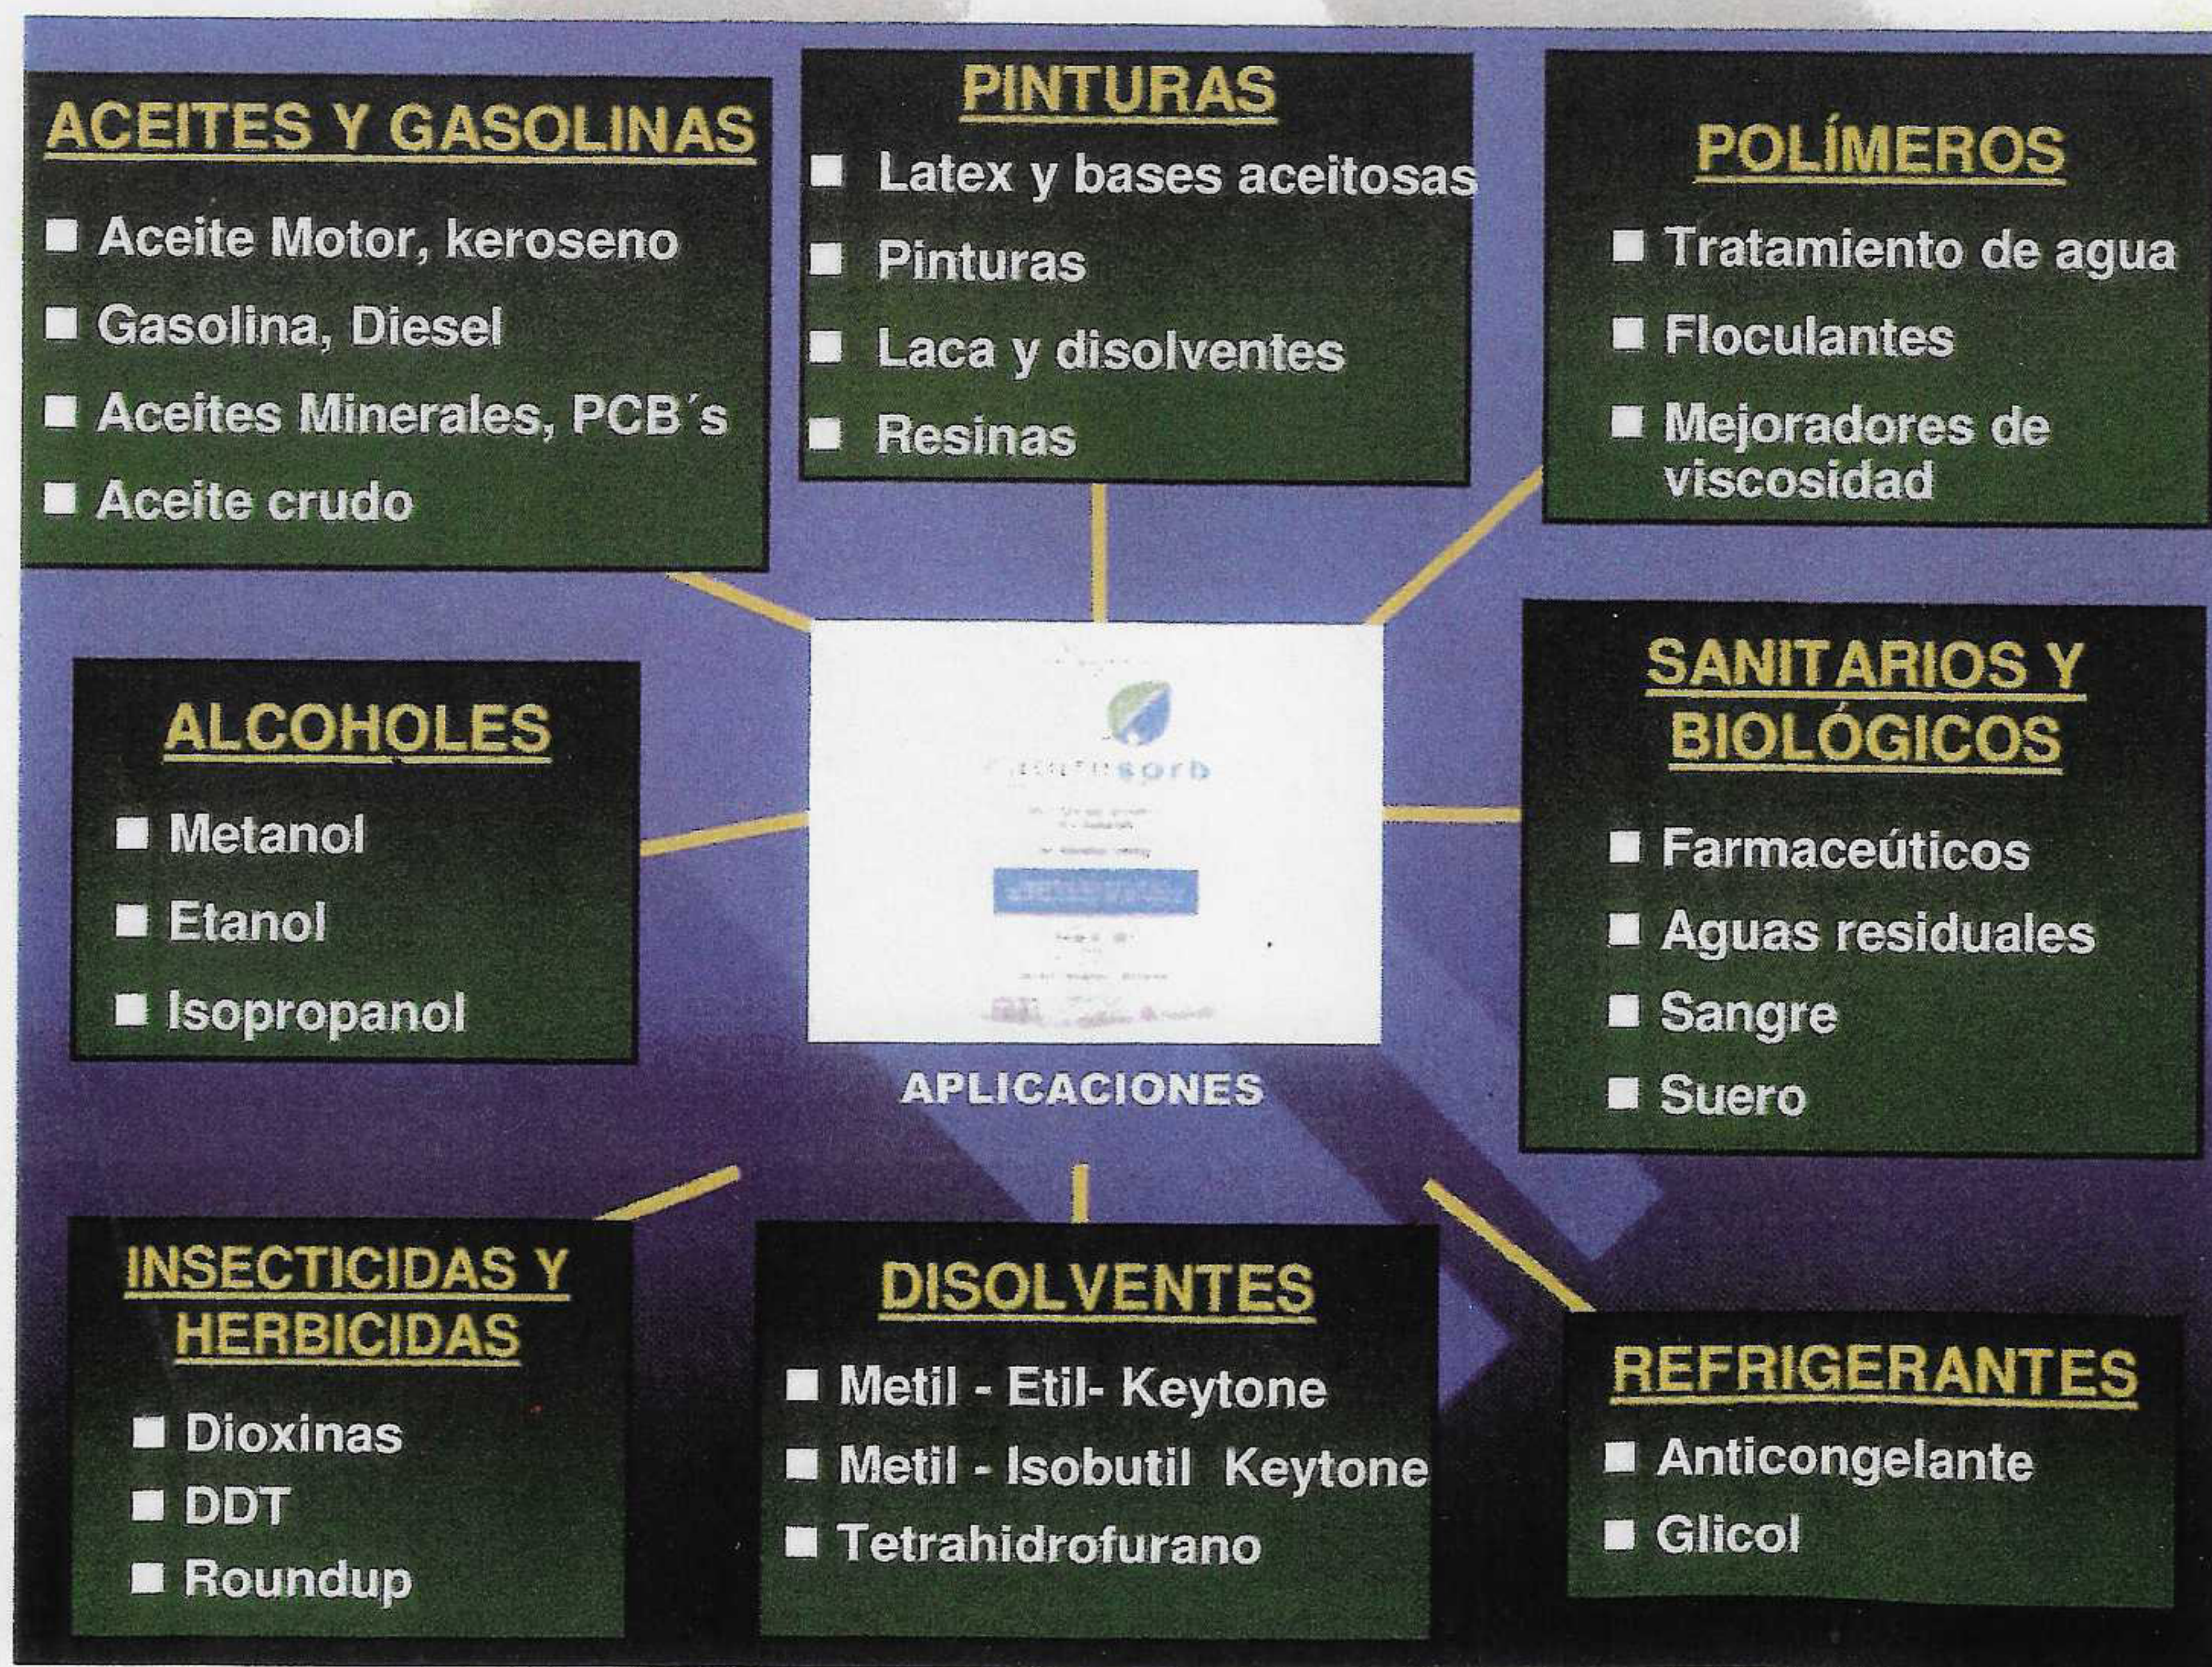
ACEITES Y GASOLINAS
- Aceite Motor, keroseno
- Gasolina, Diesel
- Aceites Minerales, PCB´s
- Aceite crudo

PINTURAS
- Latex y bases aceitosas
- Pinturas
- Laca y disolventes
- Resinas

POLÍMEROS
- Tratamiento de agua
- Floculantes
- Mejoradores de viscosidad

ALCOHOLES
- Metanol
- Etanol
- Isopropanol

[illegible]sorb

APLICACIONES

SANITARIOS Y BIOLÓGICOS
- Farmaceúticos
- Aguas residuales
- Sangre
- Suero

INSECTICIDAS Y HERBICIDAS
- Dioxinas
- DDT
- Roundup

DISOLVENTES
- Metil - Etil- Keytone
- Metil - Isobutil Keytone
- Tetrahidrofurano

REFRIGERANTES
- Anticongelante
- Glicol